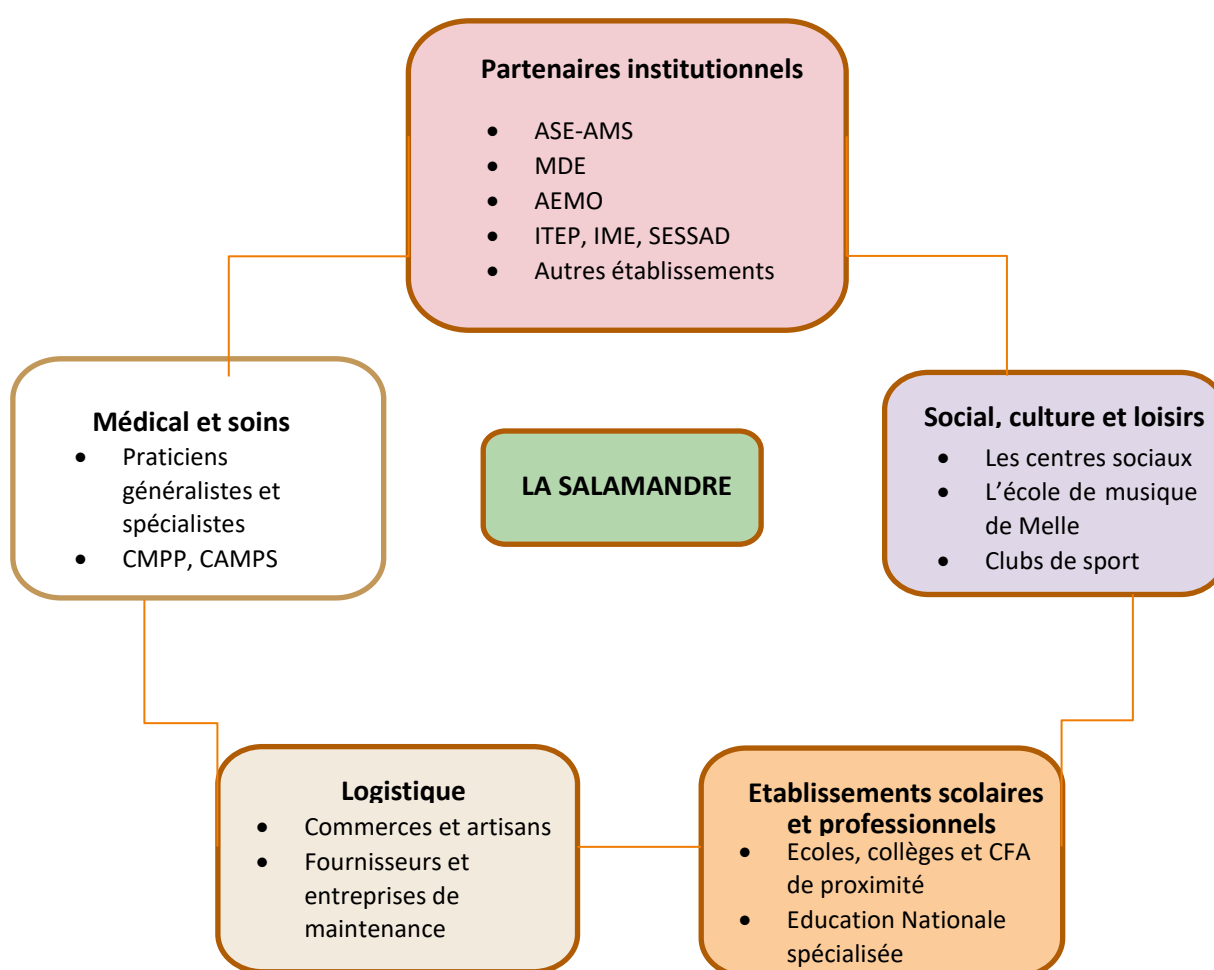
Partenaires institutionnels

- ASE-AMS
- MDE
- AEMO
- ITEP, IME, SESSAD
- Autres établissements

Médical et soins

- Praticiens généralistes et spécialistes
- CMPP, CAMPS

LA SALAMANDRE

Social, culture et loisirs

- Les centres sociaux
- L'école de musique de Melle
- Clubs de sport

Logistique

- Commerces et artisans
- Fournisseurs et entreprises de maintenance

Etablissements scolaires et professionnels

- Ecoles, collèges et CFA de proximité
- Education Nationale spécialisée